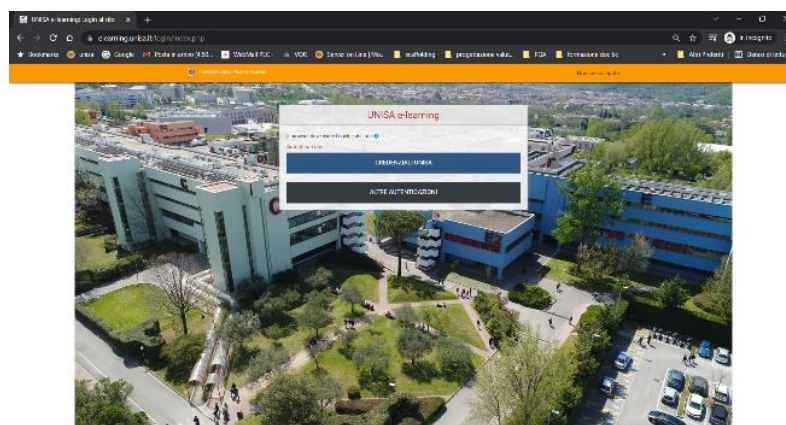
UNISA e-learning: Login al sito ×
+
elearning.unisa.it/login/index.php
Incognito
Bookmarks
unisa
Google
Posta in arrivo (3.50...
WebMail PEC
VOIP
Server on Line | Ma...
scaffolding
progettazione valut...
FDA
formazione docenti
Altri Preferiti
Elenco di lettura
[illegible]
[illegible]
UNISA e-learning
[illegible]
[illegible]
CREDENZIALI UNISA
ALTRE AUTENTICAZIONI